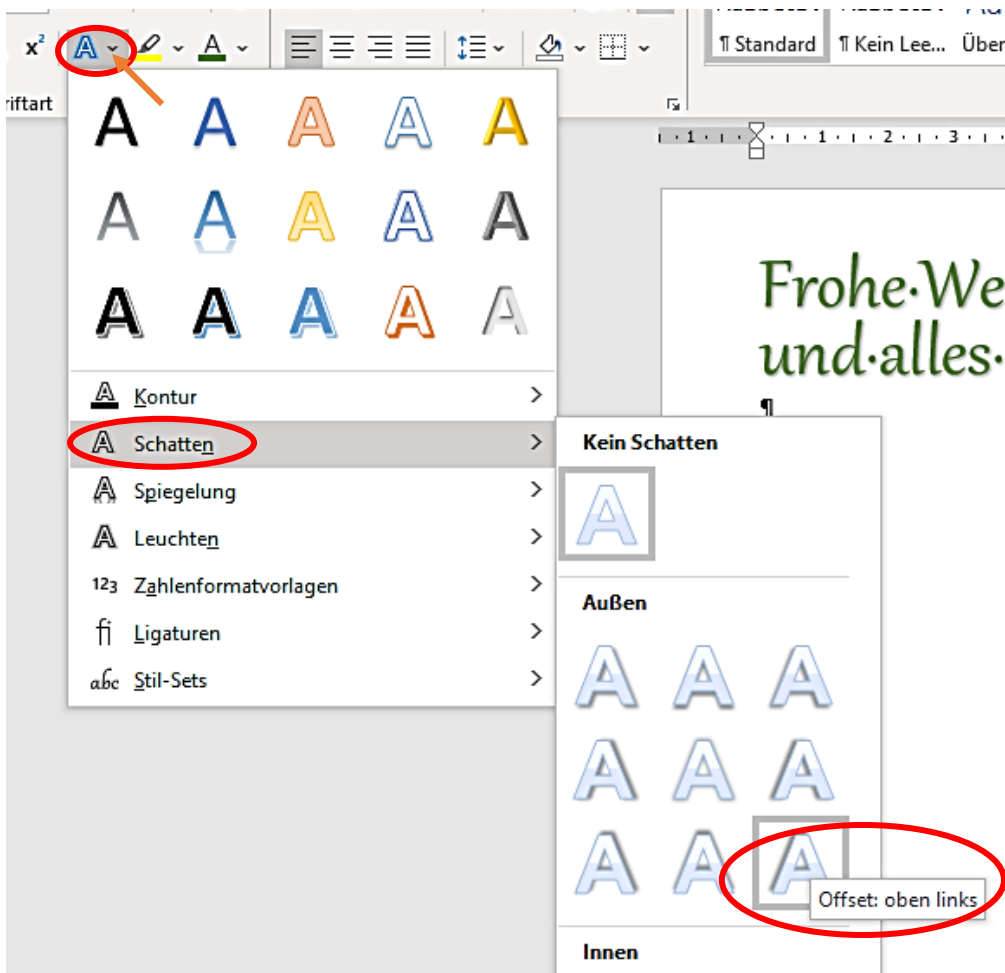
$x^2$

riftart

¶ Standard ¶ Kein Lee... Über

Frohe·We
und·alles·
¶

Kontur
Schatten
Spiegelung
Leuchten
123 Zahlenformatvorlagen
fi Ligaturen
abc Stil-Sets

Kein Schatten

Außen

Offset: oben links

Innen